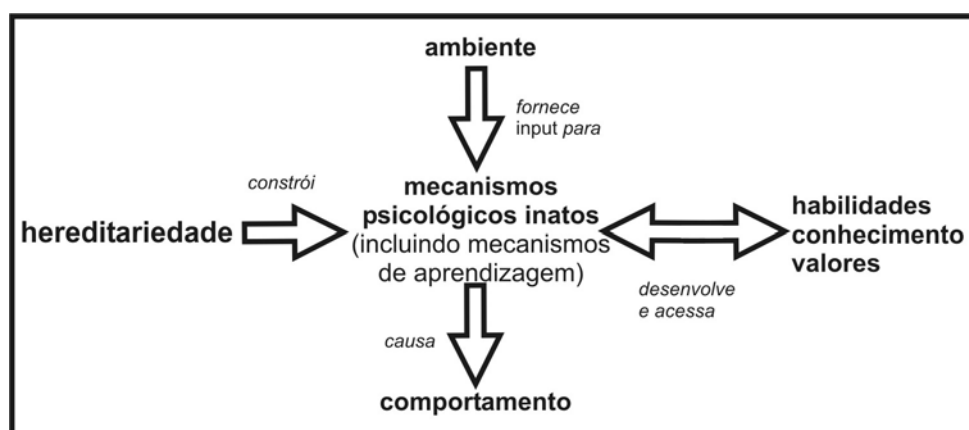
ambiente

fornece input para

constrói

hereditariedade

mecanismos psicológicos inatos (incluindo mecanismos de aprendizagem)

habilidades conhecimento valores

desenvolve e acessa

causa

comportamento